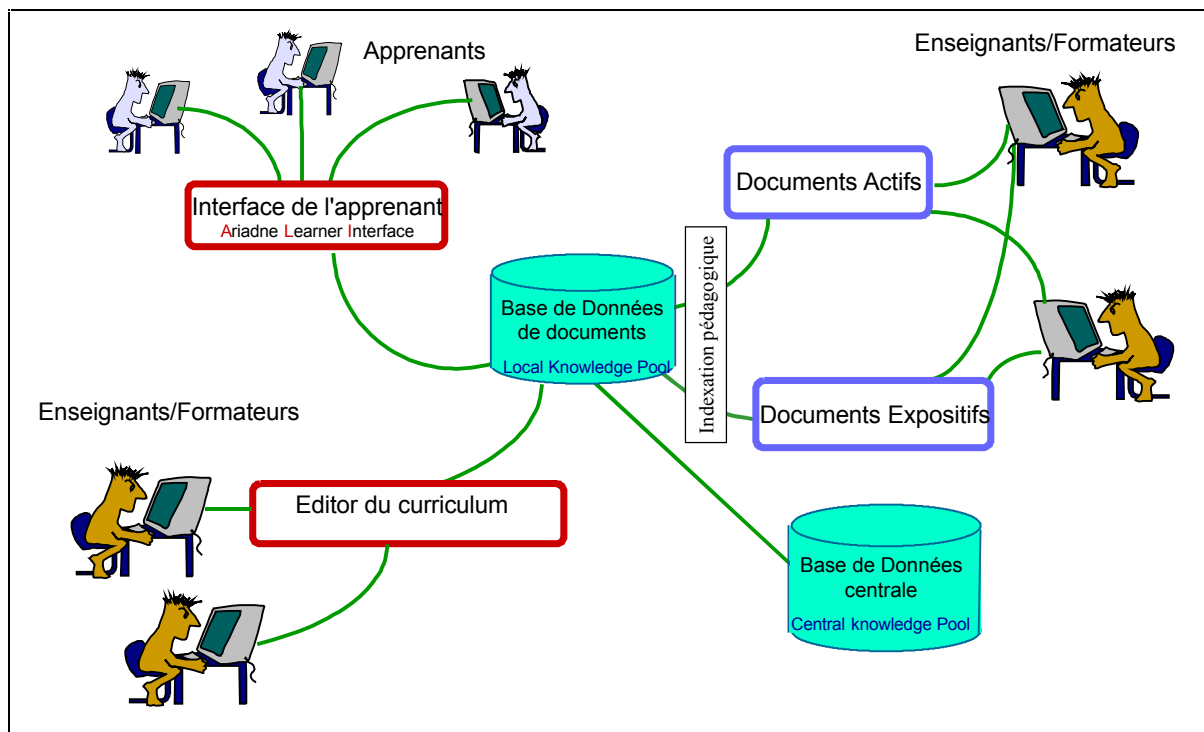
Apprenants

Enseignants/Formateurs

Interface de l'apprenant
Ariadne Learner Interface

Documents Actifs

Indexation pédagogique

Base de Données de documents
Local Knowledge Pool

Enseignants/Formateurs

Documents Expositifs

Editor du curriculum

Base de Données centrale
Central knowledge Pool